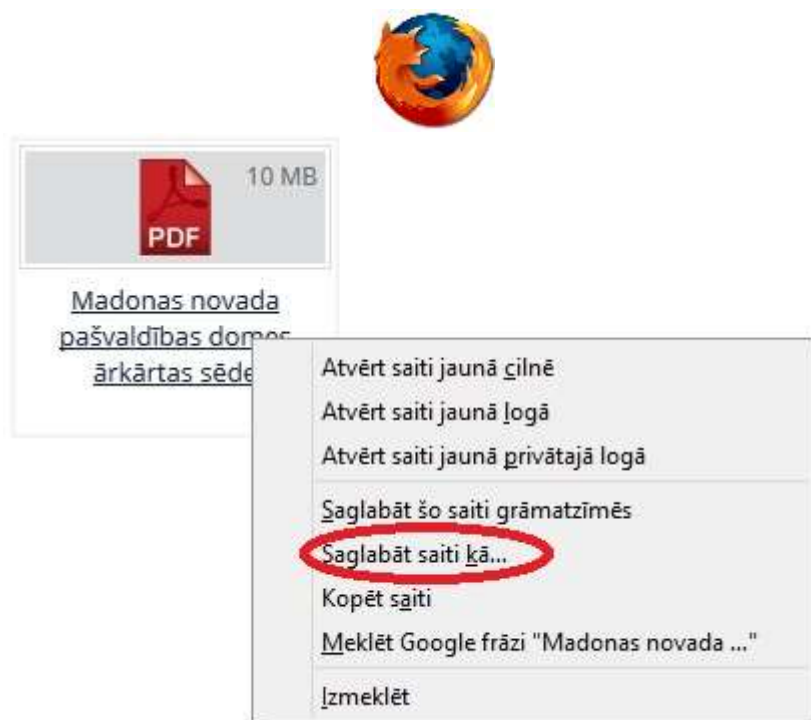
10 MB

PDF

Madonas novada pašvaldības domes ārkārtas sēde

Atvērt saiti jaunā cilnē
Atvērt saiti jaunā logā
Atvērt saiti jaunā privātajā logā
Saglabāt šo saiti grāmatzīmēs
Saglabāt saiti kā...
Kopēt saiti
Meklēt Google frāzi "Madonas novada ..."
Izmeklēt